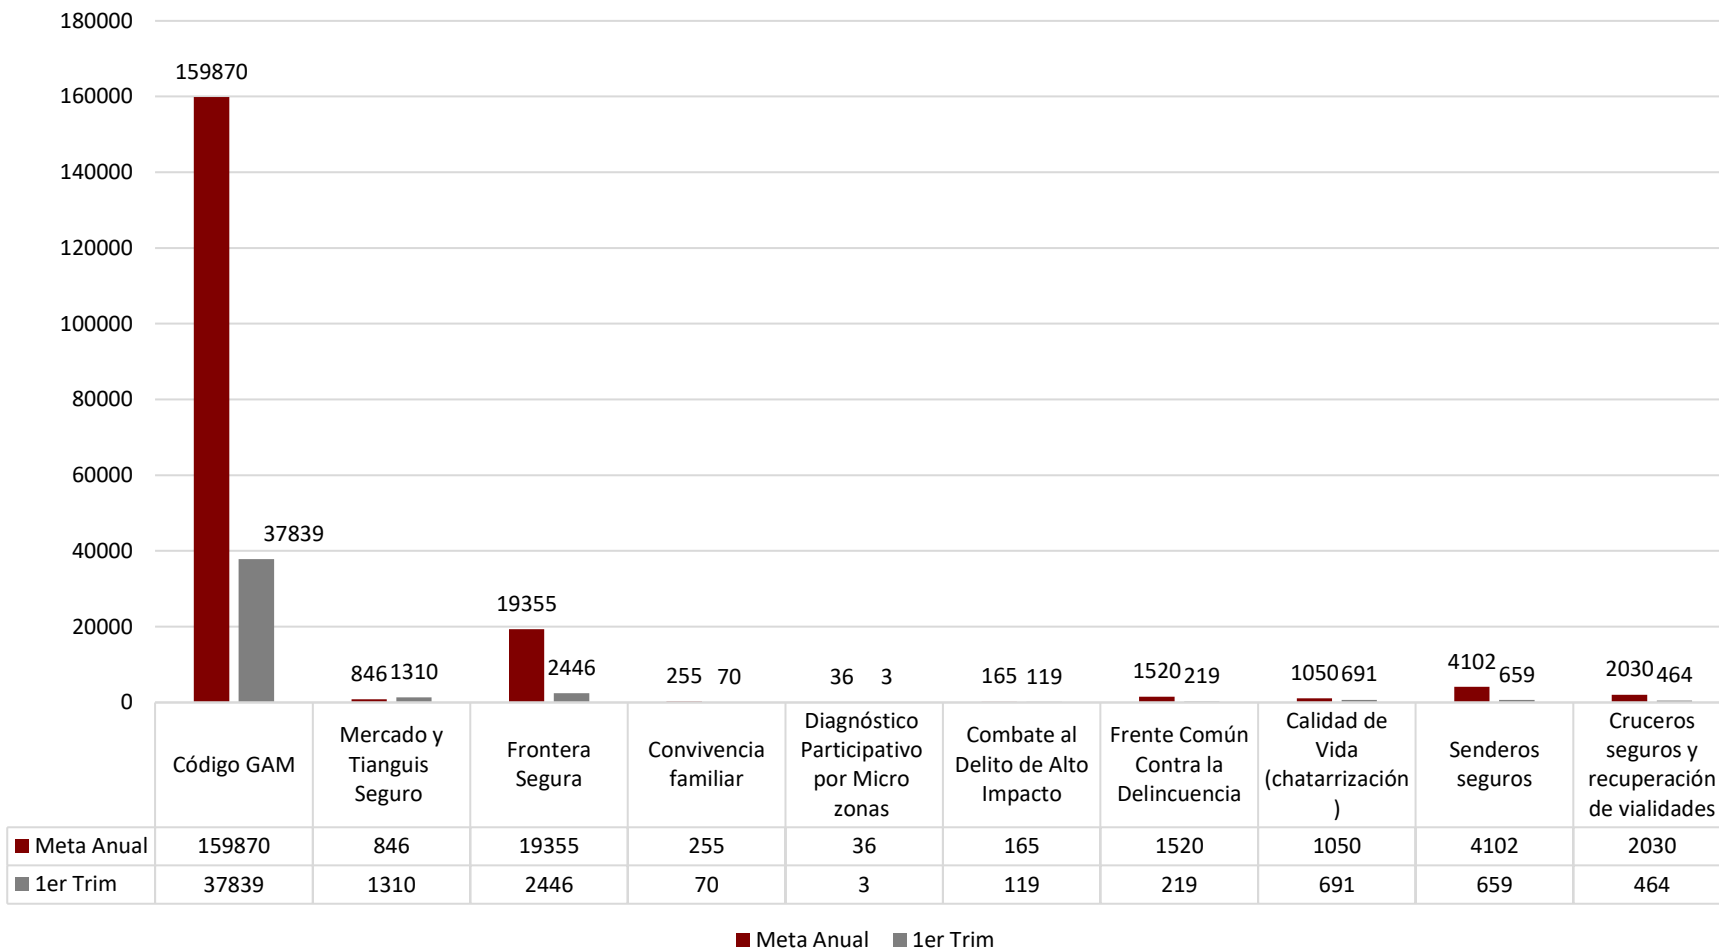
180000
160000
140000
120000
100000
80000
60000
40000
20000
0

159870
37839
846 1310
19355
2446
255 70
36 3
165 119
1520 219
1050 691
4102 659
2030 464

|  | Código GAM | Mercado y Tianguis Seguro | Frontera Segura | Convivencia familiar | Diagnóstico Participativo por Micro zonas | Combate al Delito de Alto Impacto | Frente Común Contra la Delincuencia | Calidad de Vida (chatarrización ) | Senderos seguros | Cruceros seguros y recuperación de vialidades |
|---|---|---|---|---|---|---|---|---|---|---|
| Meta Anual | 159870 | 846 | 19355 | 255 | 36 | 165 | 1520 | 1050 | 4102 | 2030 |
| 1er Trim | 37839 | 1310 | 2446 | 70 | 3 | 119 | 219 | 691 | 659 | 464 |

Meta Anual 1er Trim